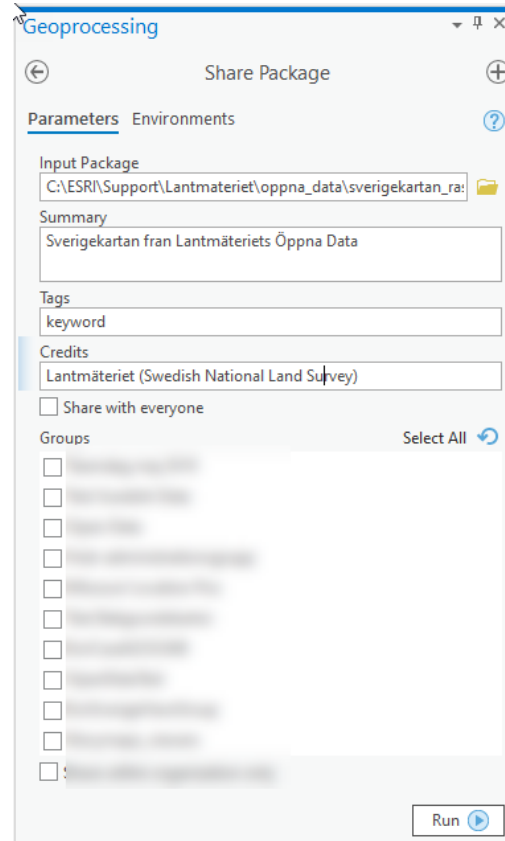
Geoprocessing

Share Package

Parameters Environments

Input Package
C:\ESRI\Support\Lantmateriet\oppna_data\sverigekartan_ra

Summary
Sverigekartan fran Lantmäteriets Öppna Data

Tags
keyword

Credits
Lantmäteriet (Swedish National Land Survey)

Share with everyone

Groups
Select All

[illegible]
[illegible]
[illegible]
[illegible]
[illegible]
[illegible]
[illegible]
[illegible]
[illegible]
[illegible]

S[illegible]

Run